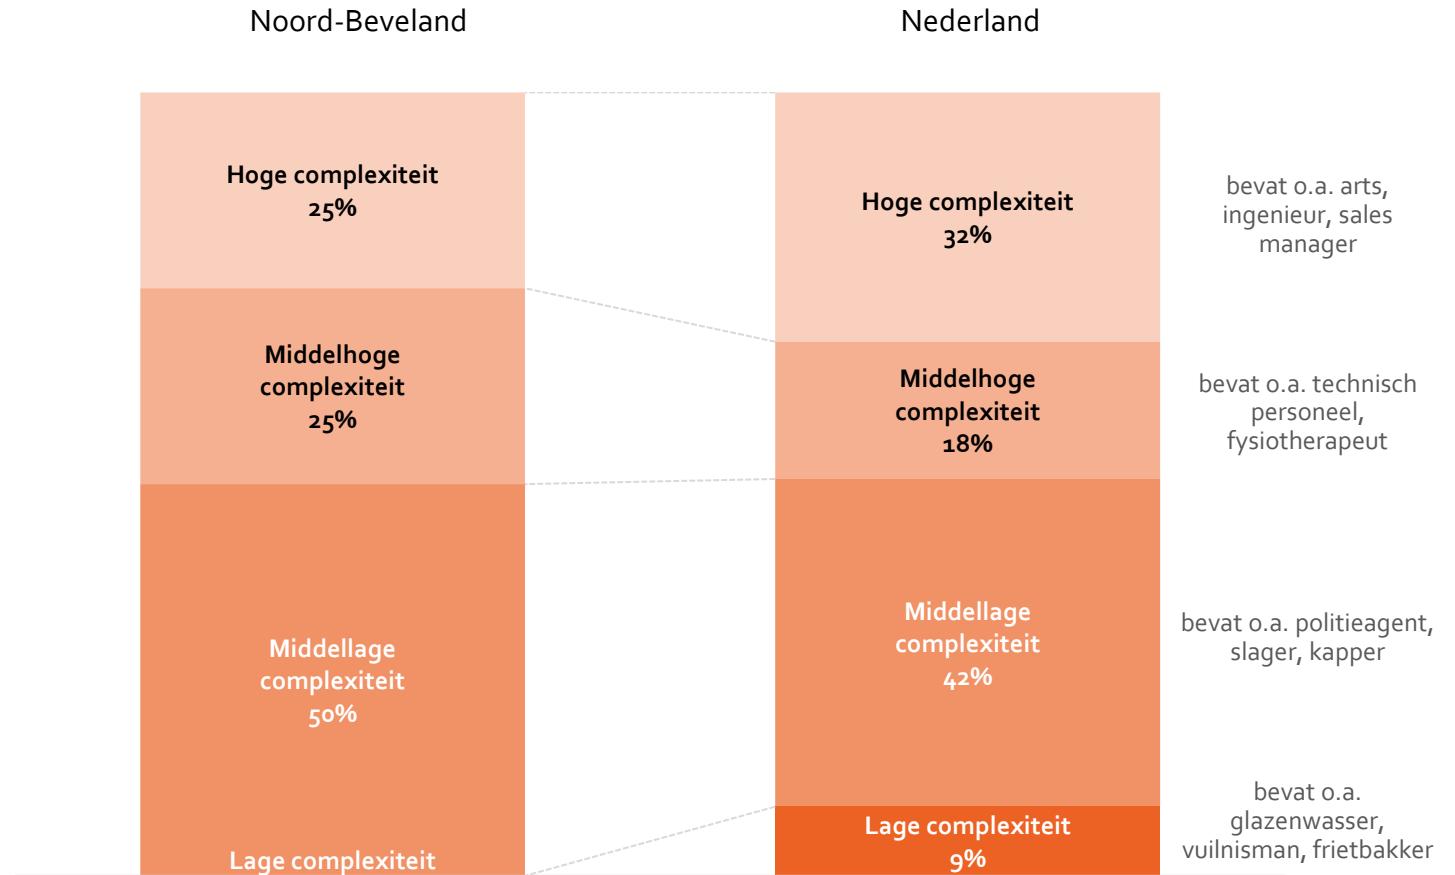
Noord-Beveland

Nederland

Hoge complexiteit
25%

Middelhoge complexiteit
25%

Middellage complexiteit
50%

Lage complexiteit

Hoge complexiteit
32%

Middelhoge complexiteit
18%

Middellage complexiteit
42%

Lage complexiteit
9%

bevat o.a. arts, ingenieur, sales manager

bevat o.a. technisch personeel, fysiotherapeut

bevat o.a. politieagent, slager, kapper

bevat o.a. glazenwasser, vuilnisman, frietbakker